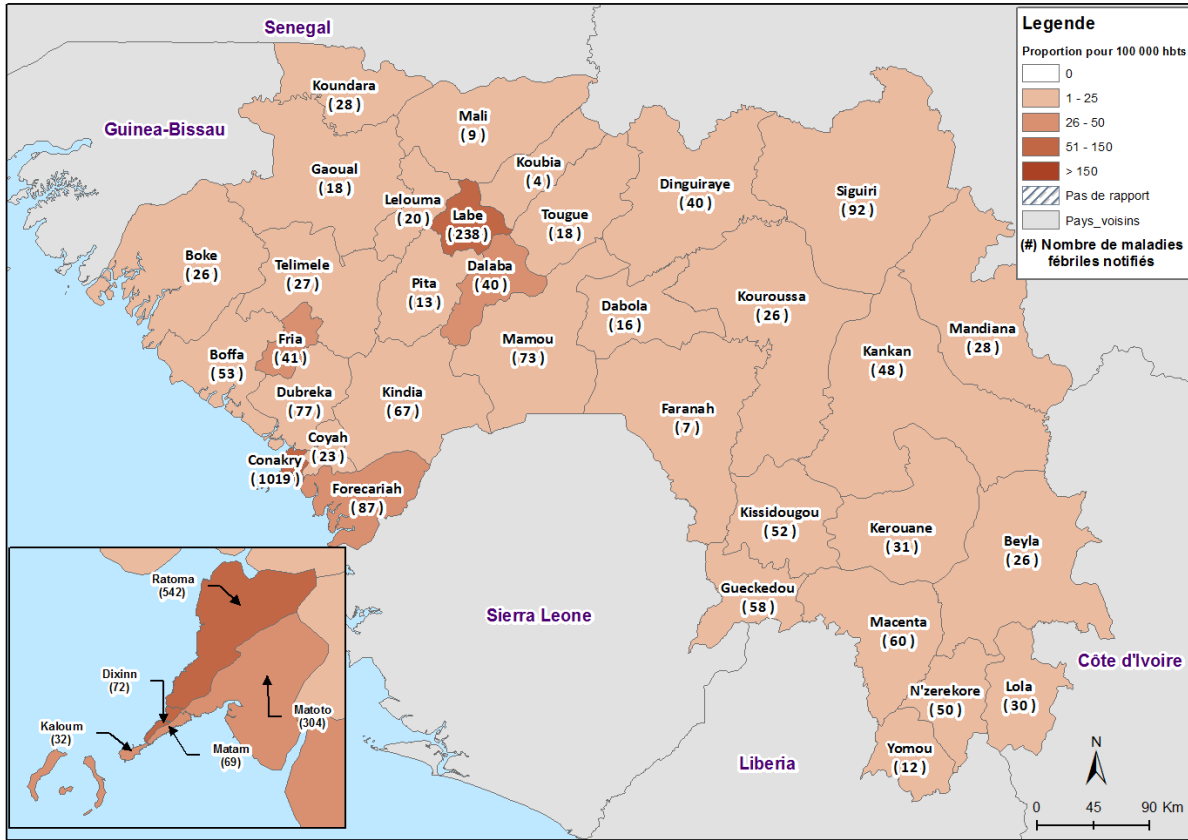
Senegal

Guinea-Bissau

Koundara
( 28 )

Mali
( 9 )

Gaoual
( 18 )

Koubia
( 4 )

Lelouma
( 20 )

Labe
( 238 )

Tougue
( 18 )

Dinguiraye
( 40 )

Siguiri
( 92 )

Boke
( 26 )

Telimele
( 27 )

Pita
( 13 )

Dalaba
( 40 )

Dabola
( 16 )

Kouroussa
( 26 )

Mandiana
( 28 )

Fria
( 41 )

Boffa
( 53 )

Mamou
( 73 )

Kankan
( 48 )

Dubreka
( 77 )

Kindia
( 67 )

Faranah
( 7 )

Coyah
( 23 )

Conakry
( 1019 )

Forecariah
( 87 )

Kissidougou
( 52 )

Kerouane
( 31 )

Beyla
( 26 )

Gueckedou
( 58 )

Sierra Leone

Macenta
( 60 )

Côte d'Ivoire

N'zerekore
( 50 )

Lola
( 30 )

Yomou
( 12 )

Liberia

Ratoma
(542)

Dixinn
(72)

Matoto
(304)

Kaloum
(32)

Matam
(69)

Legende
Proportion pour 100 000 hbts
0
1 - 25
26 - 50
51 - 150
> 150
Pas de rapport
Pays_voisins
(#) Nombre de maladies fébriles notifiés

N

0 45 90 Km